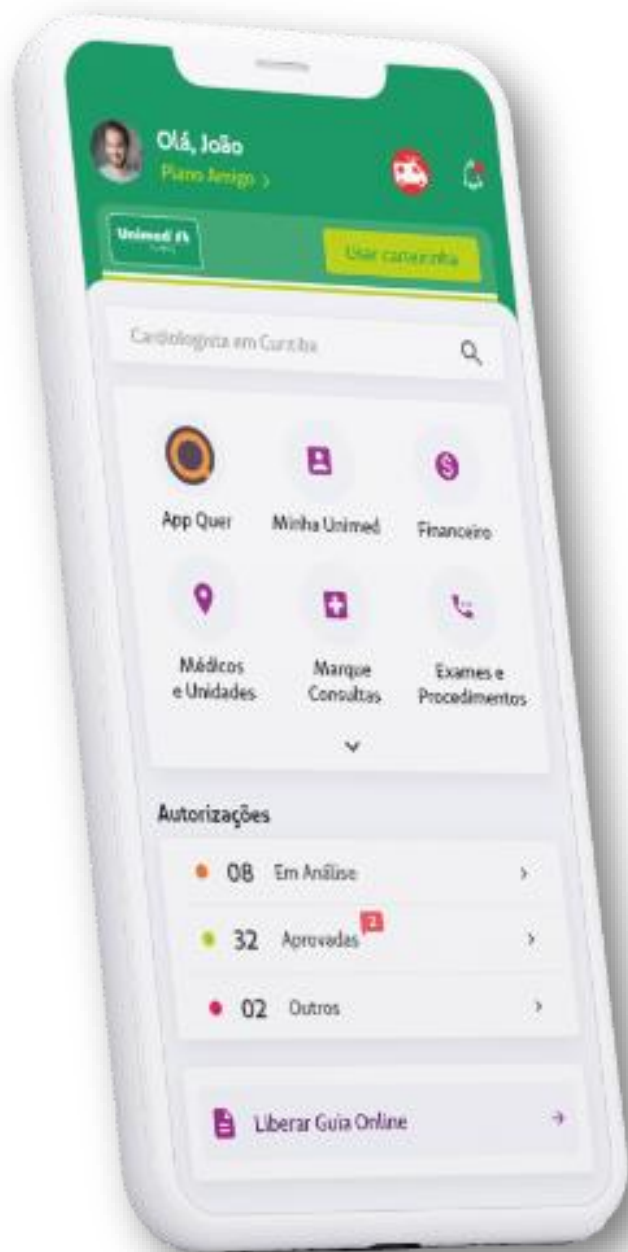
Olá, João
Plano Amigo >

Unimed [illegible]
Usar carteirinha

Cardiologista em Curitiba

App Quer
Minha Unimed
Financeiro
Médicos e Unidades
Marque Consultas
Exames e Procedimentos

Autorizações
08 Em Análise >
32 Aprovadas 2 >
02 Outros >

Liberar Guia Online →